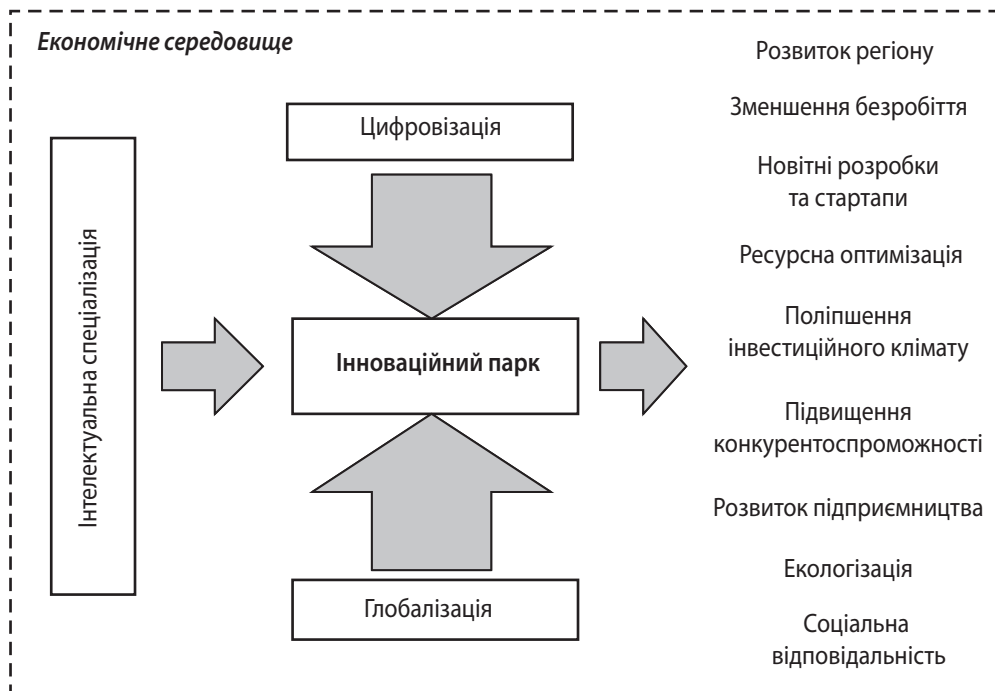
Економічне середовище

Інтелектуальна спеціалізація

Цифровізація

Інноваційний парк

Глобалізація

Розвиток регіону

Зменшення безробіття

Новітні розробки та стартапи

Ресурсна оптимізація

Поліпшення інвестиційного клімату

Підвищення конкурентоспроможності

Розвиток підприємництва

Екологізація

Соціальна відповідальність